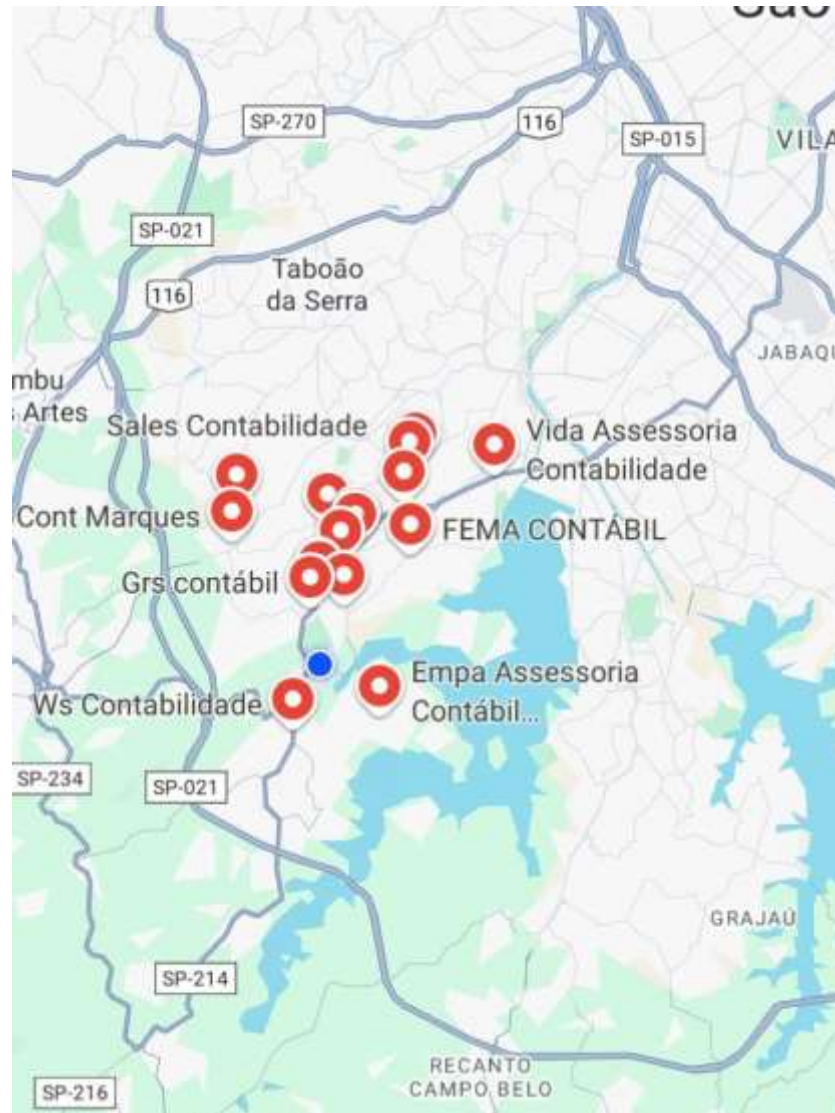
São

SP-270

116

SP-015

VILA

SP-021

Taboão da Serra

116

JABAQU

mbu

Artes

Sales Contabilidade

Vida Assessoria Contabilidade

Cont Marques

FEMA CONTÁBIL

Grs contábil

Empa Assessoria Contábil...

Ws Contabilidade

SP-234

SP-021

GRAJAÚ

SP-214

RECANTO CAMPO BELO

SP-216